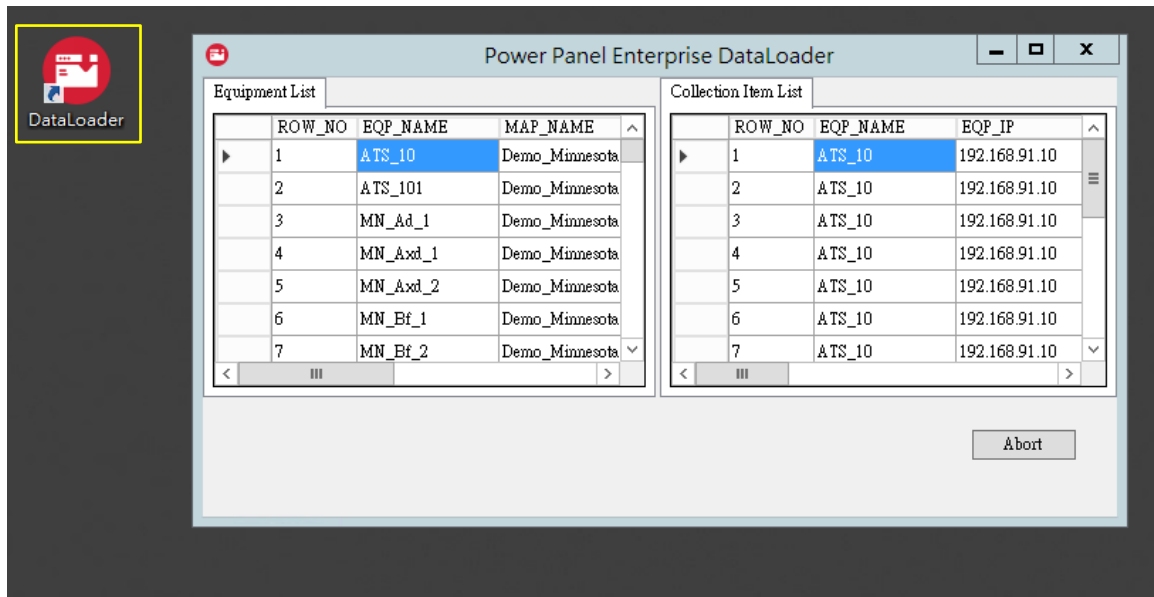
DataLoader

Power Panel Enterprise DataLoader

Equipment List

| ROW_NO | EQP_NAME | MAP_NAME |
|---|---|---|
| 1 | ATS_10 | Demo_Minnesota |
| 2 | ATS_101 | Demo_Minnesota |
| 3 | MN_Ad_1 | Demo_Minnesota |
| 4 | MN_Axd_1 | Demo_Minnesota |
| 5 | MN_Axd_2 | Demo_Minnesota |
| 6 | MN_Bf_1 | Demo_Minnesota |
| 7 | MN_Bf_2 | Demo_Minnesota |

Collection Item List

| ROW_NO | EQP_NAME | EQP_IP |
|---|---|---|
| 1 | ATS_10 | 192.168.91.10 |
| 2 | ATS_10 | 192.168.91.10 |
| 3 | ATS_10 | 192.168.91.10 |
| 4 | ATS_10 | 192.168.91.10 |
| 5 | ATS_10 | 192.168.91.10 |
| 6 | ATS_10 | 192.168.91.10 |
| 7 | ATS_10 | 192.168.91.10 |

Abort